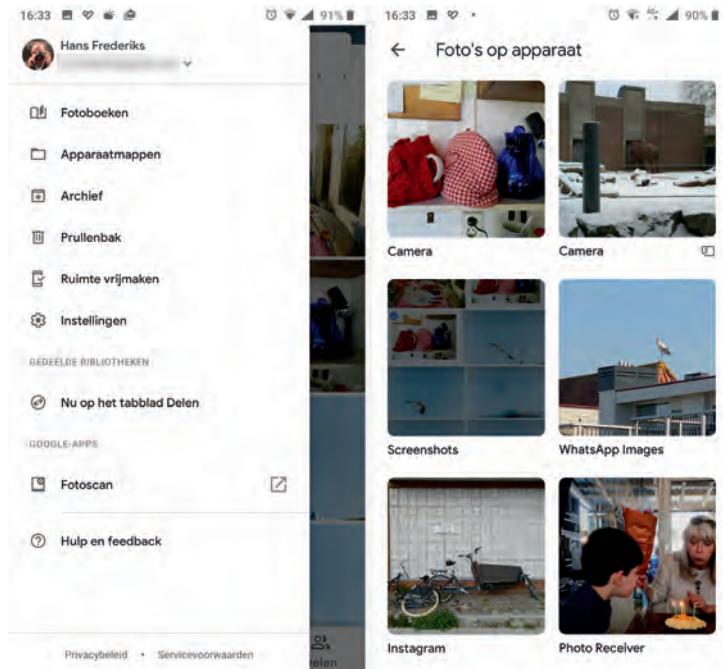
16:33 91%

Hans Frederiks

Fotoboeken

Apparaatmappen

Archief

Prullenbak

Ruimte vrijmaken

Instellingen

GEDEELDE BIBLIOTHEKEN

Nu op het tabblad Delen

GOOGLE-APPS

Fotoscan

Hulp en feedback

Privacybeleid • Servicevoorwaarden

16:33 90%

Foto's op apparaat

Camera

Camera

Screenshots

WhatsApp Images

Instagram

Photo Receiver